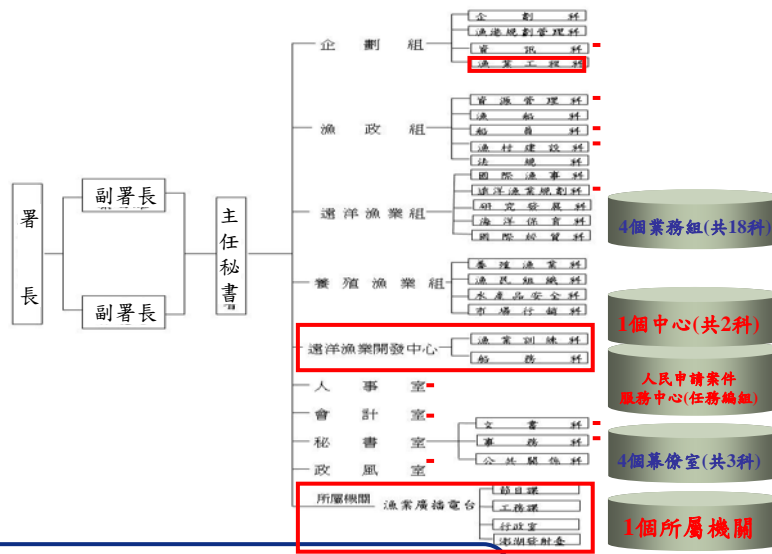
署長

副署長

副署長

主任秘書

企劃組

企劃科
漁港規劃管理科
資訊科
漁業工程科

漁政組

資源管理科
漁船科
船員科
漁村建設科
法規科

遠洋漁業組

國際漁業科
遠洋漁業規劃科
研究發展科
海洋保育科
國際經貿科

養殖漁業組

養殖漁業科
漁民組織科
水產品安全科
市場行銷科

遠洋漁業開發中心

漁業訓練科
船務科

人事室

會計室

秘書室

文書科
事務科
公共關係科

政風室

所屬機關

漁業廣播電台

節目課
工務課
行政室
澎湖發射臺

4個業務組(共18科)

1個中心(共2科)

人民申請案件服務中心(任務編組)

4個幕僚室(共3科)

1個所屬機關